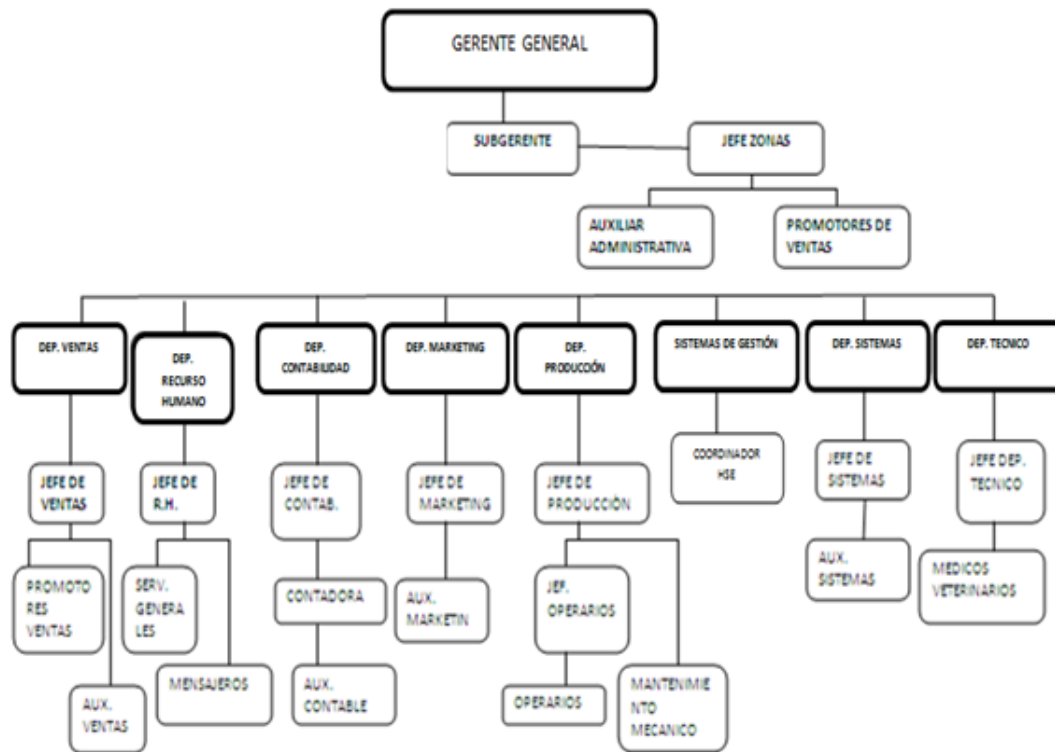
GERENTE GENERAL

SUBGERENTE

JEFE ZONAS

AUXILIAR ADMINISTRATIVA

PROMOTORES DE VENTAS

DEP. VENTAS

JEFE DE VENTAS

PROMOTORES VENTAS

AUX. VENTAS

DEP. RECURSO HUMANO

JEFE DE R.H.

SERV. GENERALES

MENSAJEROS

DEP. CONTABILIDAD

JEFE DE CONTAB.

CONTADORA

AUX. CONTABLE

DEP. MARKETING

JEFE DE MARKETING

AUX. MARKETIN

DEP. PRODUCCÓN

JEFE DE PRODUCCIÓN

JEF. OPERARIOS

OPERARIOS

MANTENIMIENTO MECANICO

SISTEMAS DE GESTIÓN

COORDINADOR HSE

DEP. SISTEMAS

JEFE DE SISTEMAS

AUX. SISTEMAS

DEP. TECNICO

JEFE DEP. TECNICO

MEDICOS VETERINARIOS